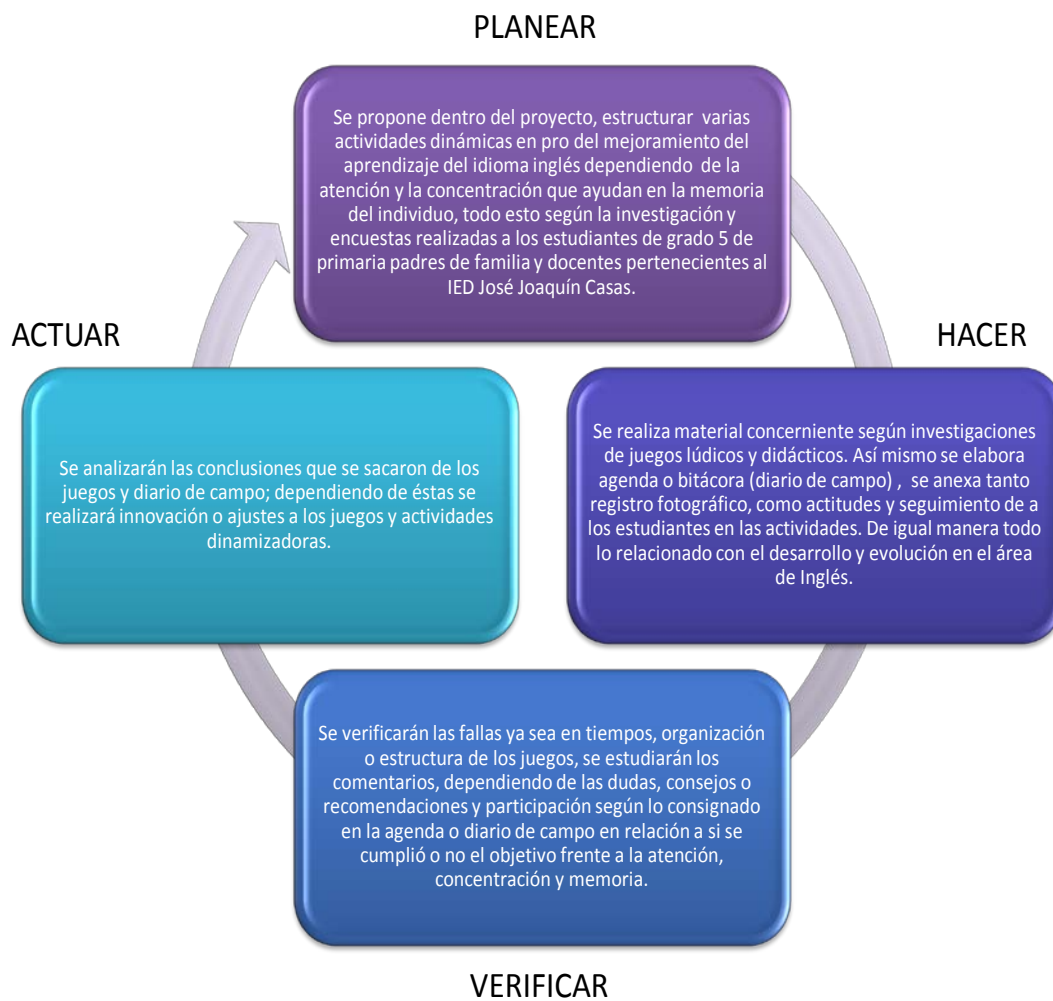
PLANEAR

Se propone dentro del proyecto, estructurar varias actividades dinámicas en pro del mejoramiento del aprendizaje del idioma inglés dependiendo de la atención y la concentración que ayudan en la memoria del individuo, todo esto según la investigación y encuestas realizadas a los estudiantes de grado 5 de primaria padres de familia y docentes pertenecientes al IED José Joaquín Casas.

ACTUAR

HACER

Se analizarán las conclusiones que se sacaron de los juegos y diario de campo; dependiendo de éstas se realizará innovación o ajustes a los juegos y actividades dinamizadoras.

Se realiza material concerniente según investigaciones de juegos lúdicos y didácticos. Así mismo se elabora agenda o bitácora (diario de campo) , se anexa tanto registro fotográfico, como actitudes y seguimiento de a los estudiantes en las actividades. De igual manera todo lo relacionado con el desarrollo y evolución en el área de Inglés.

Se verificarán las fallas ya sea en tiempos, organización o estructura de los juegos, se estudiarán los comentarios, dependiendo de las dudas, consejos o recomendaciones y participación según lo consignado en la agenda o diario de campo en relación a si se cumplió o no el objetivo frente a la atención, concentración y memoria.

VERIFICAR